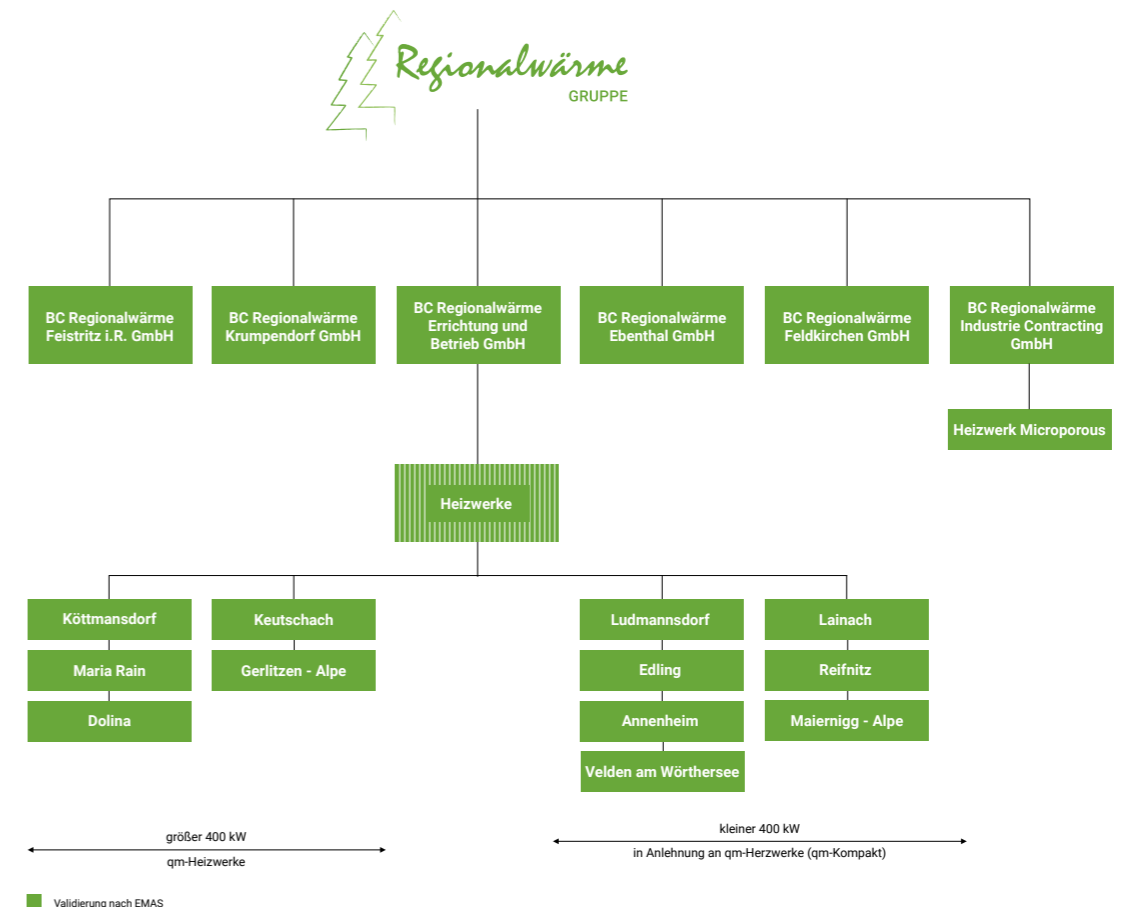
Regionalwärme
GRUPPE

BC Regionalwärme Feistritz i.R. GmbH

BC Regionalwärme Krumpendorf GmbH

BC Regionalwärme Errichtung und Betrieb GmbH

BC Regionalwärme Ebenthal GmbH

BC Regionalwärme Feldkirchen GmbH

BC Regionalwärme Industrie Contracting GmbH

Heizwerk Microporous

Heizwerke

Köttmansdorf

Maria Rain

Dolina

Keutschach

Gerlitzen - Alpe

Ludmannsdorf

Edling

Annenheim

Velden am Wörthersee

Lainach

Reifnitz

Maiernigg - Alpe

größer 400 kW
qm-Heizwerke

kleiner 400 kW
in Anlehnung an qm-Herzwerke (qm-Kompakt)

Validierung nach EMAS